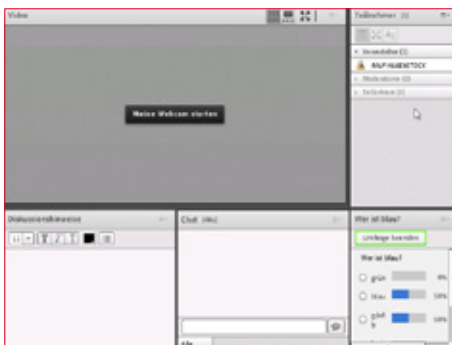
Video

Meine Webcam starten

Teilnehmer (1)

Veranstalter (1)

RALF HILGENSTOCK

Moderatoren (0)

Teilnehmer (0)

Diskussionshinweise

Chat (Alle)

Alle

Wer ist blau?

Umfrage beenden

Wer ist blau?

grün 0%

blau 50%

gelb 50%